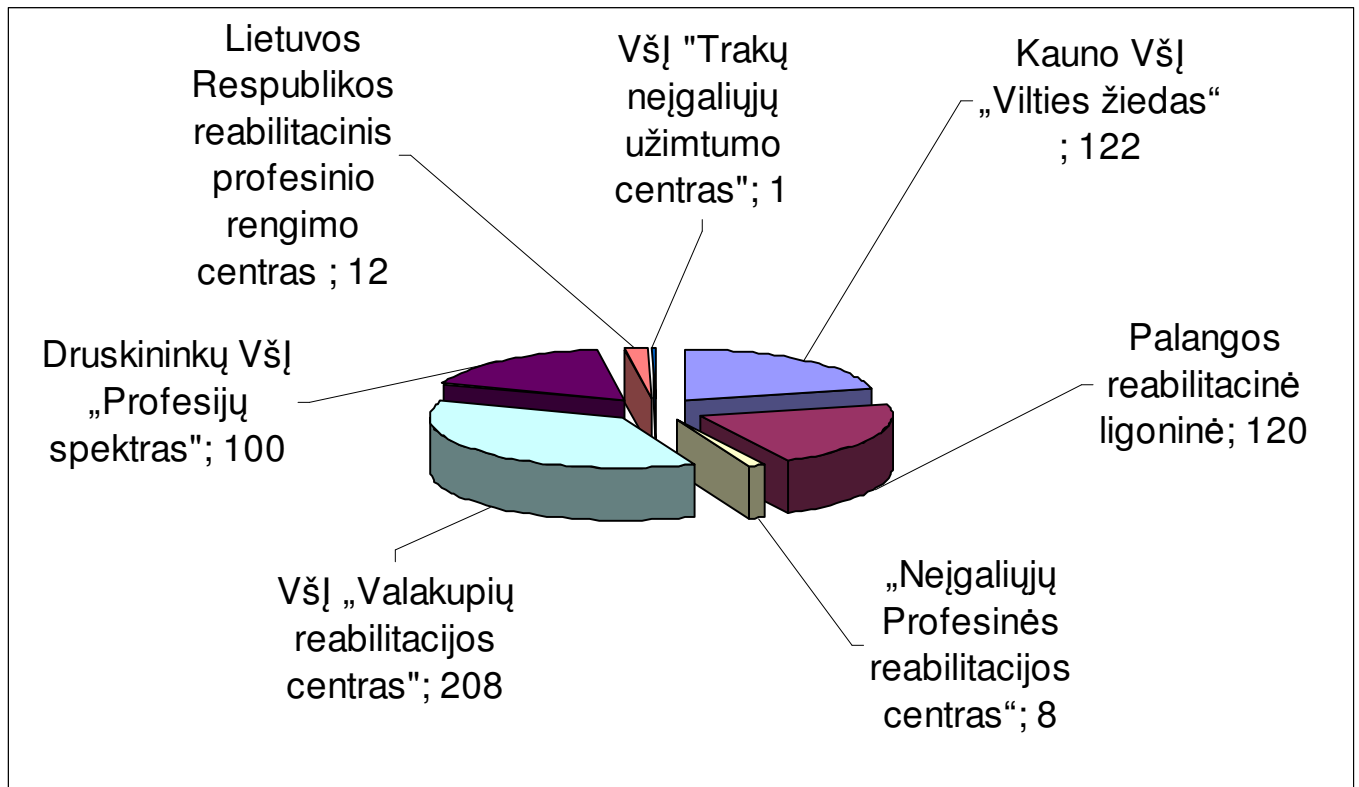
Lietuvos Respublikos reabilitacinis profesinio rengimo centras ; 12

VšĮ "Trakų neįgaliųjų užimtumo centras"; 1

Kauno VšĮ „Vilties žiedas“ ; 122

Druskininkų VšĮ „Profesijų spektras"; 100

Palangos reabilitacinė ligoninė; 120

VšĮ „Valakupių reabilitacijos centras"; 208

„Neįgaliųjų Profesinės reabilitacijos centras“; 8